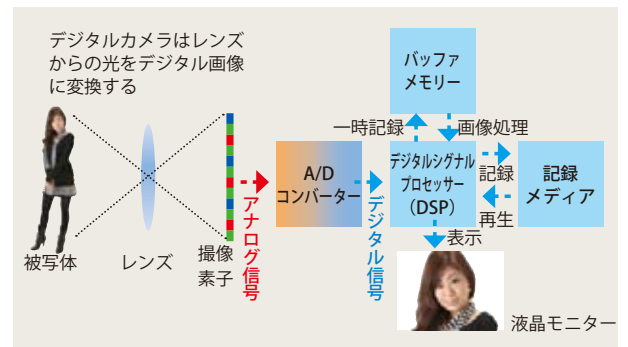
デジタルカメラはレンズからの光をデジタル画像に変換する

バッファメモリー

一時記録

画像処理

A/Dコンバーター

デジタルシグナルプロセッサー(DSP)

記録

記録メディア

再生

表示

アナログ信号

デジタル信号

被写体

レンズ

撮像素子

液晶モニター